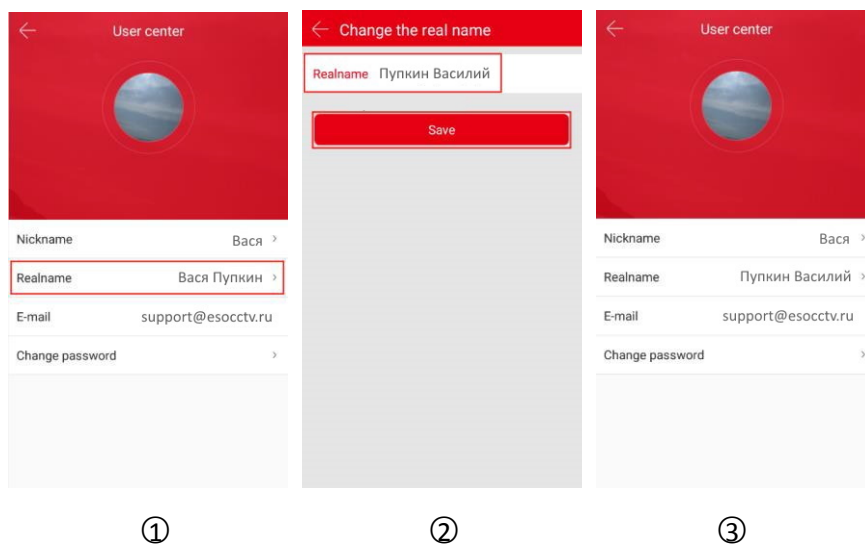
User center

Nickname Вася

Realname Вася Пупкин

E-mail support@esocctv.ru

Change password

①

Change the real name

Realname Пупкин Василий

Save

②

User center

Nickname Вася

Realname Пупкин Василий

E-mail support@esocctv.ru

Change password

③